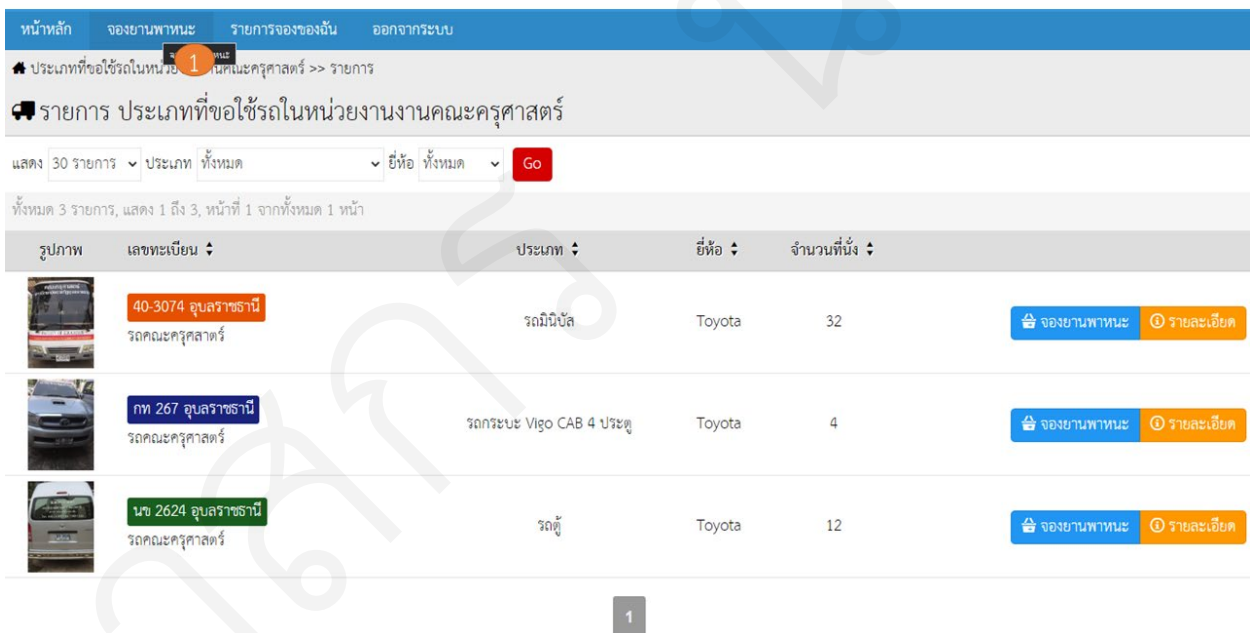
หน้าหลัก จองยานพาหนะ รายการจองของฉัน ออกจากระบบ

1

ประเภทที่ขอใช้รถในหน่วย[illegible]คณะครุศาสตร์ >> รายการ

รายการ ประเภทที่ขอใช้รถในหน่วยงานงานคณะครุศาสตร์

แสดง 30 รายการ ประเภท ทั้งหมด ยี่ห้อ ทั้งหมด Go

ทั้งหมด 3 รายการ, แสดง 1 ถึง 3, หน้าที่ 1 จากทั้งหมด 1 หน้า

| รูปภาพ | เลขทะเบียน | ประเภท | ยี่ห้อ | จำนวนที่นั่ง | |
|---|---|---|---|---|---|
| | 40-3074 อุบลราชธานี รถคณะครุศาสตร์ | รถมินิบัส | Toyota | 32 | จองยานพาหนะ รายละเอียด |
| | กท 267 อุบลราชธานี รถคณะครุศาสตร์ | รถกระบะ Vigo CAB 4 ประตู | Toyota | 4 | จองยานพาหนะ รายละเอียด |
| | นข 2624 อุบลราชธานี รถคณะครุศาสตร์ | รถตู้ | Toyota | 12 | จองยานพาหนะ รายละเอียด |

1